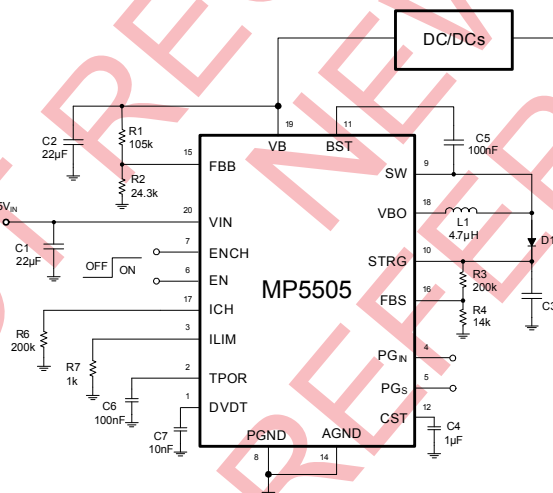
DC/DCs

C2
22μF

R1
105k

R2
24.3k

15
FBB

19
VB

11
BST

C5
100nF

9
SW

5V$_{IN}$

20
VIN

18
VBO

L1
4.7μH

D1

C1
22μF

7
ENCH

OFF ON

6
EN

10
STRG

R3
200k

MP5505

16
FBS

R4
14k

C3

17
ICH

R6
200k

3
ILIM

4
PG$_{IN}$

R7
1k

2
TPOR

5
PG$_S$

C6
100nF

1
DVDT

12
CST

C4
1μF

C7
10nF

PGND
8

AGND
14

PRE NEW RELEASE